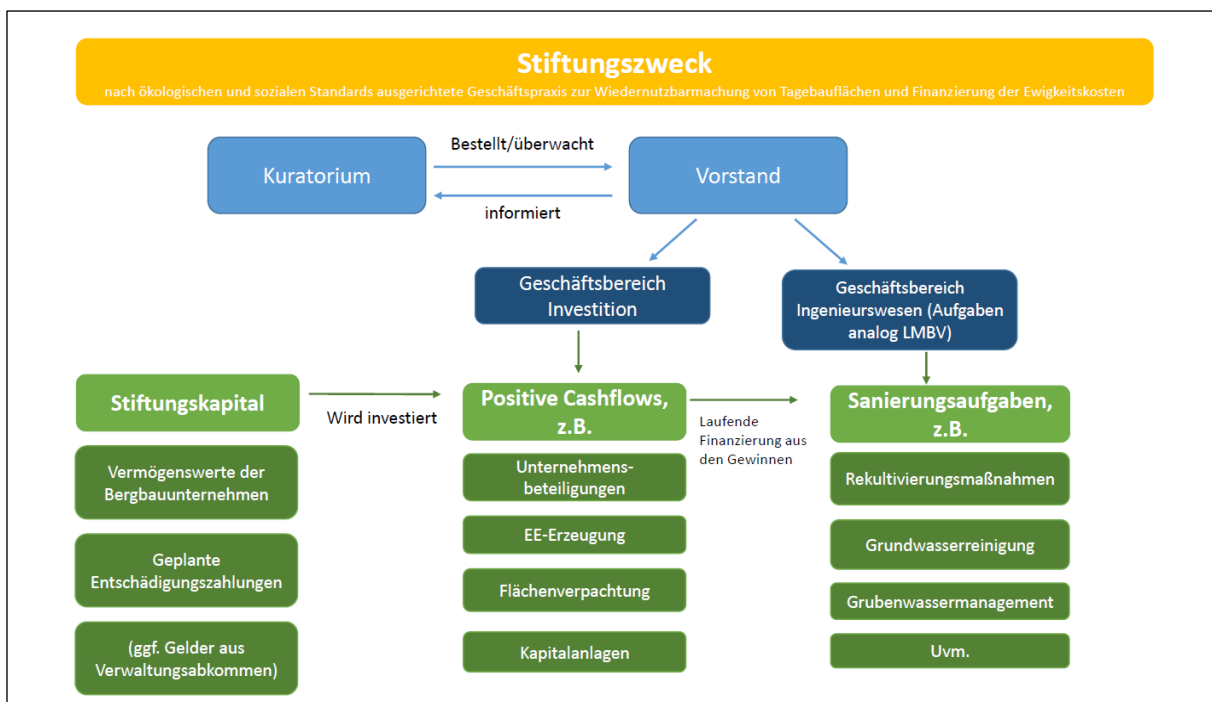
Stiftungszweck
nach ökologischen und sozialen Standards ausgerichtete Geschäftspraxis zur Wiedernutzbarmachung von Tagebauflächen und Finanzierung der Ewigkeitskosten

Kuratorium

Bestellt/überwacht

informiert

Vorstand

Geschäftsbereich Investition

Geschäftsbereich Ingenieurswesen (Aufgaben analog LMBV)

Stiftungskapital

Wird investiert

Vermögenswerte der Bergbauunternehmen

Geplante Entschädigungszahlungen

(ggf. Gelder aus Verwaltungsabkommen)

Positive Cashflows, z.B.

Unternehmensbeteiligungen

EE-Erzeugung

Flächenverpachtung

Kapitalanlagen

Laufende Finanzierung aus den Gewinnen

Sanierungsaufgaben, z.B.

Rekultivierungsmaßnahmen

Grundwasserreinigung

Grubenwassermanagement

Uvm.